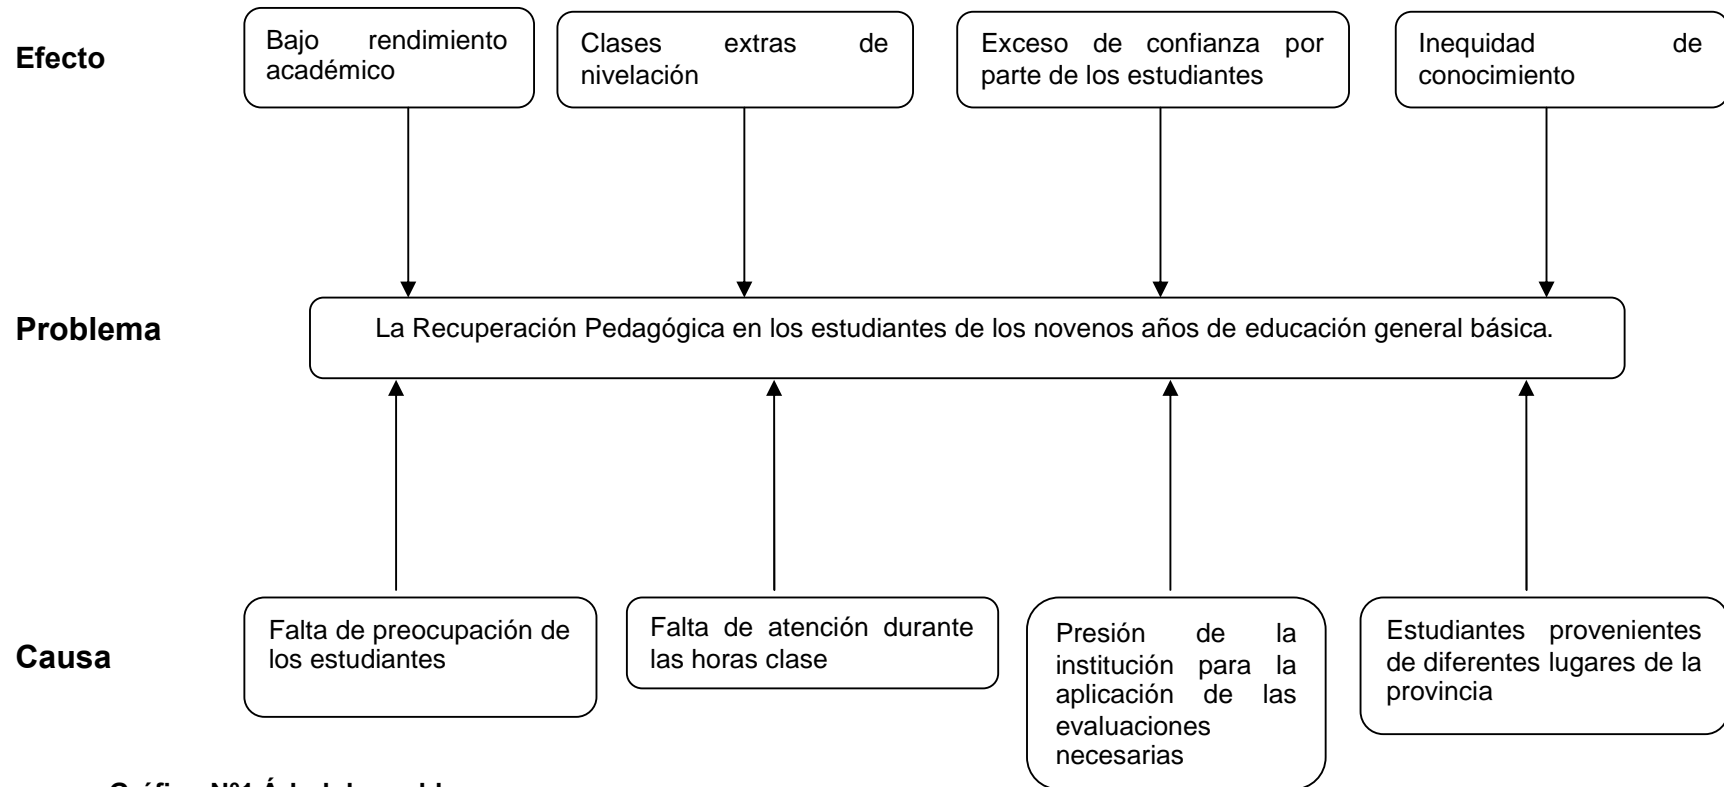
Efecto

Bajo rendimiento académico

Clases extras de nivelación

Exceso de confianza por parte de los estudiantes

Inequidad de conocimiento

Problema

La Recuperación Pedagógica en los estudiantes de los novenos años de educación general básica.

Causa

Falta de preocupación de los estudiantes

Falta de atención durante las horas clase

Presión de la institución para la aplicación de las evaluaciones necesarias

Estudiantes provenientes de diferentes lugares de la provincia

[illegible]